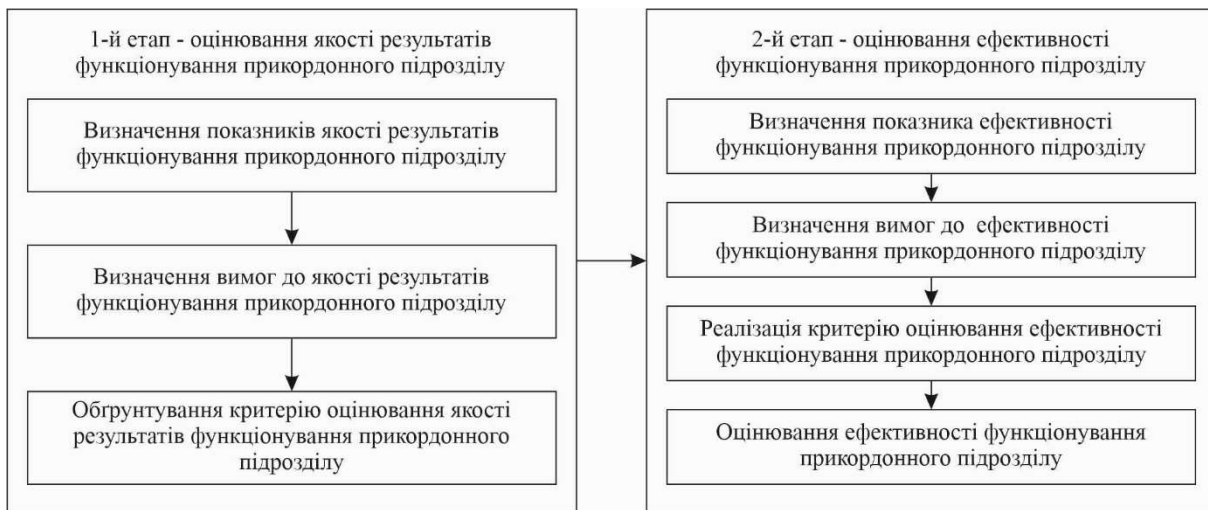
1-й етап - оцінювання якості результатів функціонування прикордонного підрозділу

Визначення показників якості результатів функціонування прикордонного підрозділу

Визначення вимог до якості результатів функціонування прикордонного підрозділу

Обґрунтування критерію оцінювання якості результатів функціонування прикордонного підрозділу

2-й етап - оцінювання ефективності функціонування прикордонного підрозділу

Визначення показника ефективності функціонування прикордонного підрозділу

Визначення вимог до ефективності функціонування прикордонного підрозділу

Реалізація критерію оцінювання ефективності функціонування прикордонного підрозділу

Оцінювання ефективності функціонування прикордонного підрозділу